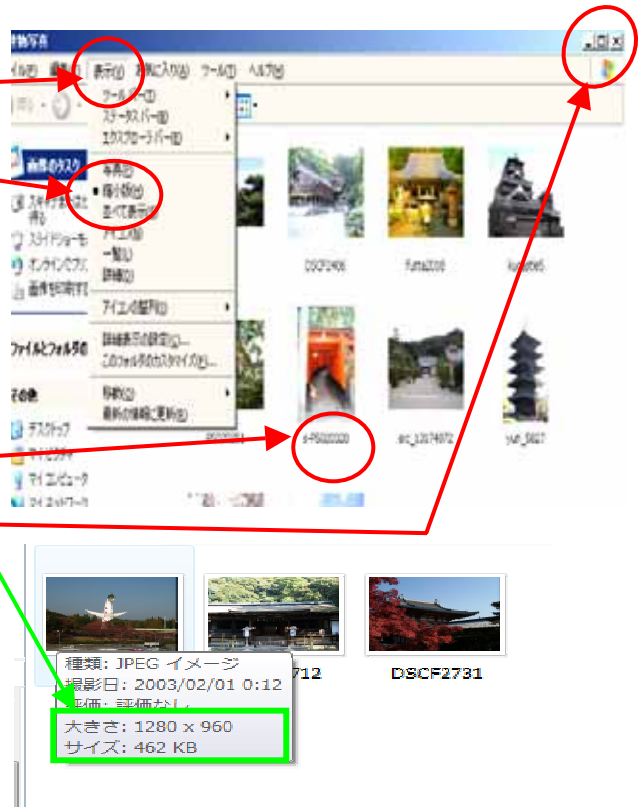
建物写真
イル(F) 編集(E) 表示(V) お気に入り(A) ツール(T) ヘルプ(H)
ツールバー(T)
ステータスバー(B)
エクスプローラバー(E)
画像のタスク
縮小版(H)
並べて表示(S)
スライドショー
アイコン(N)
一覧(L)
詳細(D)
アイコンの整列(I)
詳細表示の設定(C)...
このフォルダのカスタマイズ(F)...
移動(O)
最新の情報に更新(R)
ファイルとフォルダの
その他
デスクトップ
マイ コンピュータ
DSCF2406
futa2038
kumamoto5
s-P5020030
arc_10174972
yun_5607
DSCF2731
種類: JPEG イメージ
撮影日: 2003/02/01 0:12
評価: 評価なし
大きさ: 1280 x 960
サイズ: 462 KB
712